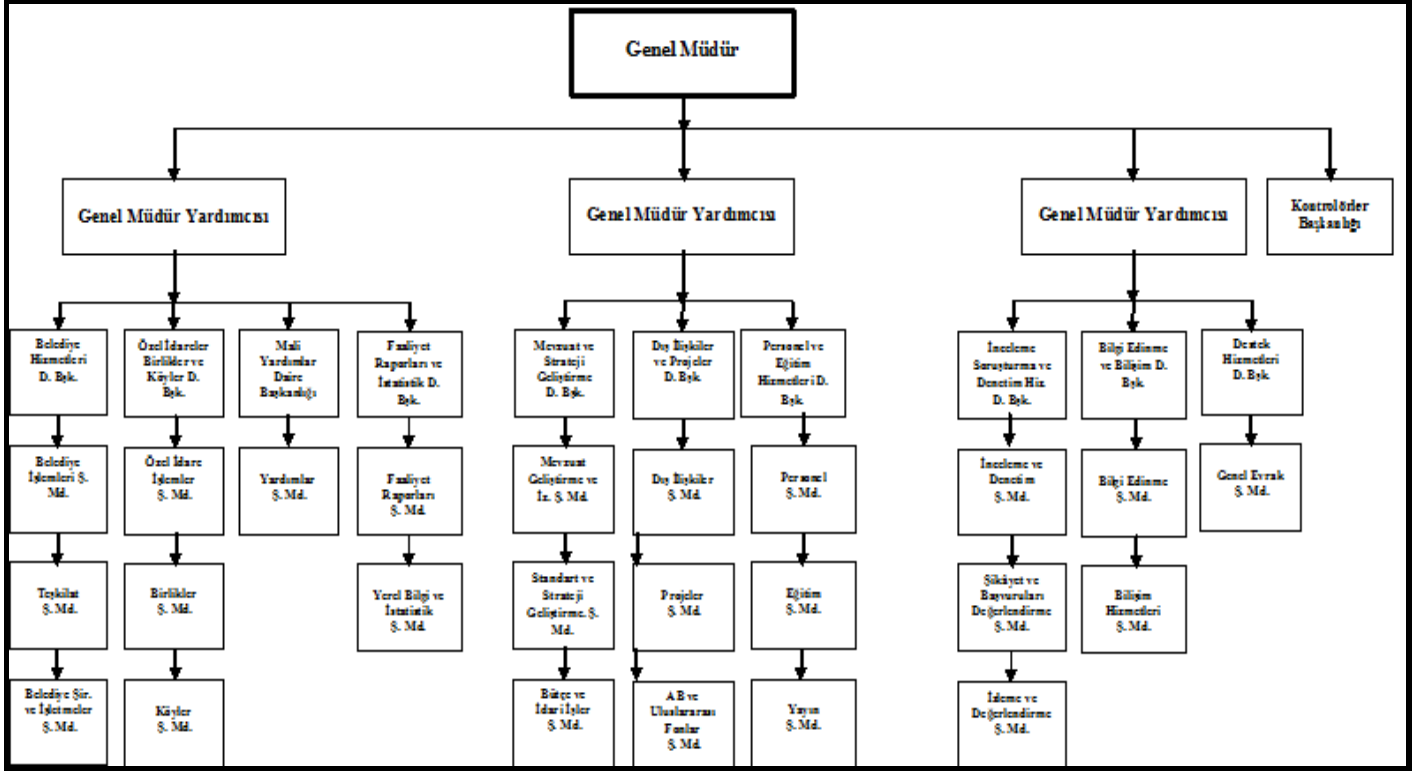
Genel Müdür

Genel Müdür Yardımcısı

Genel Müdür Yardımcısı

Genel Müdür Yardımcısı

Kontrolörler Başkanlığı

Belediye Hizmetleri D. Bşk.

Belediye İşlemleri Ş. Md.

Teşkilat Ş. Md.

Belediye Şir. ve İşletmeler Ş. Md.

Özel İdareler Birlikler ve Köyler D. Bşk.

Özel İdare İşlemler Ş. Md.

Birlikler Ş. Md.

Köyler Ş. Md.

Mali Yardımlar Daire Başkanlığı

Yardımlar Ş. Md.

Faaliyet Raporları ve İstatistik D. Bşk.

Faaliyet Raporları Ş. Md.

Yerel Bilgi ve İstatistik Ş. Md.

Mevzuat ve Strateji Geliştirme D. Bşk.

Mevzuat Geliştirme ve İz. Ş. Md.

Standart ve Strateji Geliştirme. Ş. Md.

Bütçe ve İdari İşler Ş. Md.

Dış İlişkiler ve Projeler D. Bşk.

Dış İlişkiler Ş. Md.

Projeler Ş. Md.

AB ve Uluslararası Fonlar Ş. Md.

Personel ve Eğitim Hizmetleri D. Bşk.

Personel Ş. Md.

Eğitim Ş. Md.

Yayın Ş. Md.

İnceleme Soruşturma ve Denetim Hiz D. Bşk.

İnceleme ve Denetim Ş. Md.

Şikâyet ve Başvuruları Değerlendirme Ş. Md.

İzleme ve Değerlendirme Ş. Md.

Bilgi Edinme ve Bilişim D. Bşk.

Bilgi Edinme Ş. Md.

Bilişim Hizmetleri Ş. Md.

Destek Hizmetleri D. Bşk.

Genel Evrak Ş. Md.